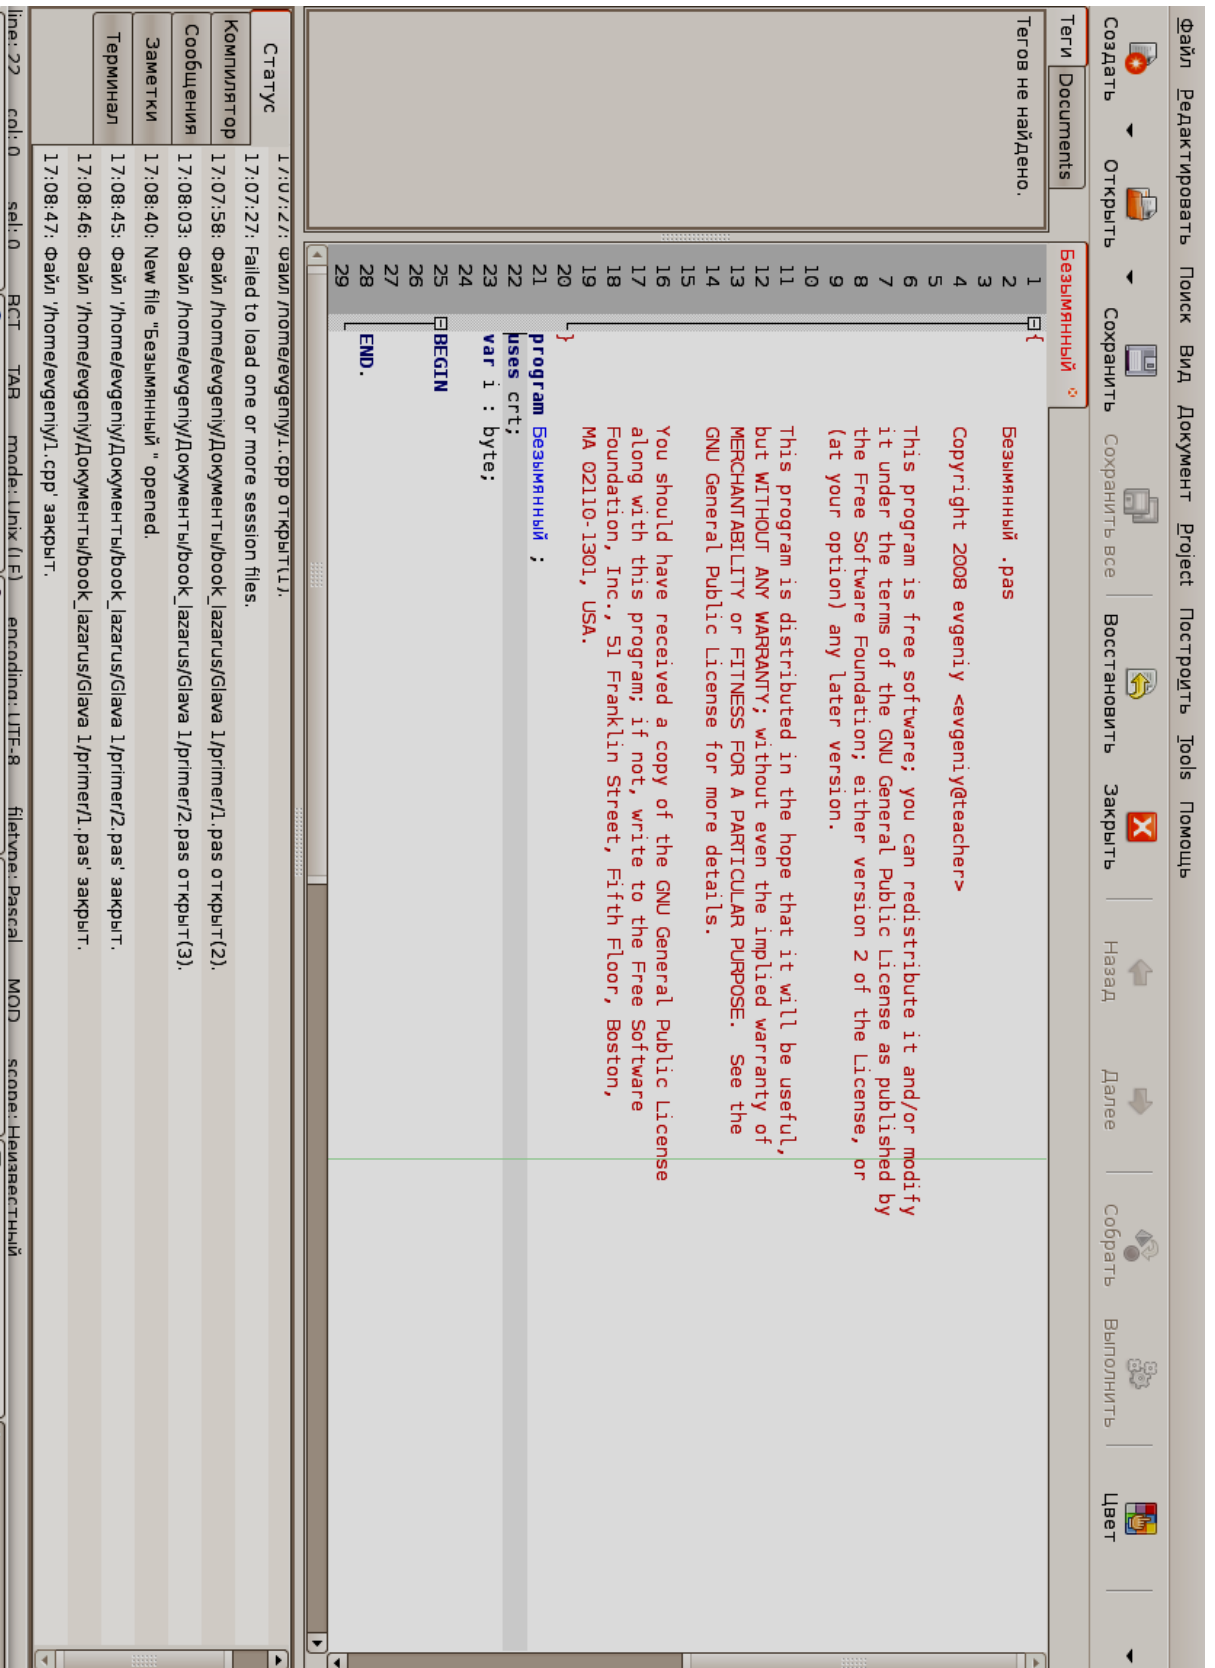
Файл Редактировать Поиск Вид Документ Project Построить Tools Помощь

Создать Открыть Сохранить Сохранить все Восстановить Закрыть Назад Далее Собрать Выполнить Цвет

Теги Documents

Тегов не найдено.

Безымянный

1 {
2
3 Безымянный .pas
4
5 Copyright 2008 evgeniy <evgeniy@teacher>
6
7 This program is free software; you can redistribute it and/or modify
8 it under the terms of the GNU General Public License as published by
9 the Free Software Foundation; either version 2 of the License, or
10 (at your option) any later version.
11
12 This program is distributed in the hope that it will be useful,
13 but WITHOUT ANY WARRANTY; without even the implied warranty of
14 MERCHANTABILITY or FITNESS FOR A PARTICULAR PURPOSE. See the
15 GNU General Public License for more details.
16
17 You should have received a copy of the GNU General Public License
18 along with this program; if not, write to the Free Software
19 Foundation, Inc., 51 Franklin Street, Fifth Floor, Boston,
20 MA 02110-1301, USA.
21 }
22 program Безымянный ;
23 uses crt;
24 var i : byte;
25
26 BEGIN
27
28
29 END.

Статус
Компилятор
Сообщения
Заметки
Терминал

17:07:27: Файл /home/evgeniy/1.cpp открыт(1).
17:07:27: Failed to load one or more session files.
17:07:58: Файл /home/evgeniy/Документы/book_lazarus/Glava 1/primer/1.pas открыт(2).
17:08:03: Файл /home/evgeniy/Документы/book_lazarus/Glava 1/primer/2.pas открыт(3).
17:08:40: New file "Безымянный " opened.
17:08:45: Файл '/home/evgeniy/Документы/book_lazarus/Glava 1/primer/2.pas' закрыт.
17:08:46: Файл '/home/evgeniy/Документы/book_lazarus/Glava 1/primer/1.pas' закрыт.
17:08:47: Файл '/home/evgeniy/1.cpp' закрыт.

line: 22 col: 0 sel: 0 RCT TAB mode: Unix (LF) encoding: UTF-8 filetype: Pascal MOD scope: Неизвестный